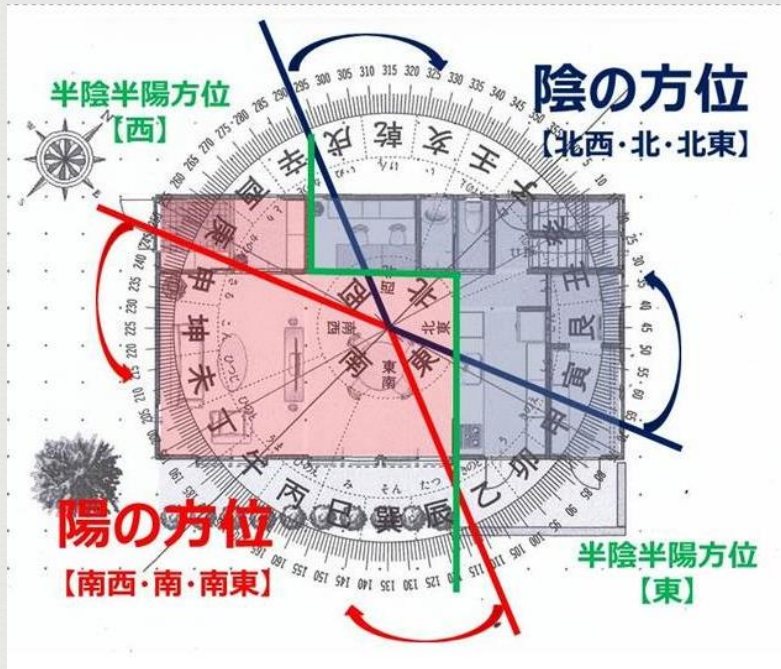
半陰半陽方位
【西】

陰の方位
【北西・北・北東】

陽の方位
【南西・南・南東】

半陰半陽方位
【東】

亥 乾 戌 辛 酉 庚 申 坤 未 丁 午 丙 巳 巽 辰 乙 卯 甲 寅 艮 丑 癸 子 壬

北 東 南 西 東南 南西 北西 北東

290 295 300 305 310 315 320 325 330 335 340 345 350 355 360 5 10 15 20 25 30 35 40 45 50 55 60 65 70 75 80 85 90 95 100 105 110 115 120 125 130 135 140 145 150 155 160 165 170 175 180 185 190 195 200 205 210 215 220 225 230 235 240 245 250 255 260 265 270 275 280 285